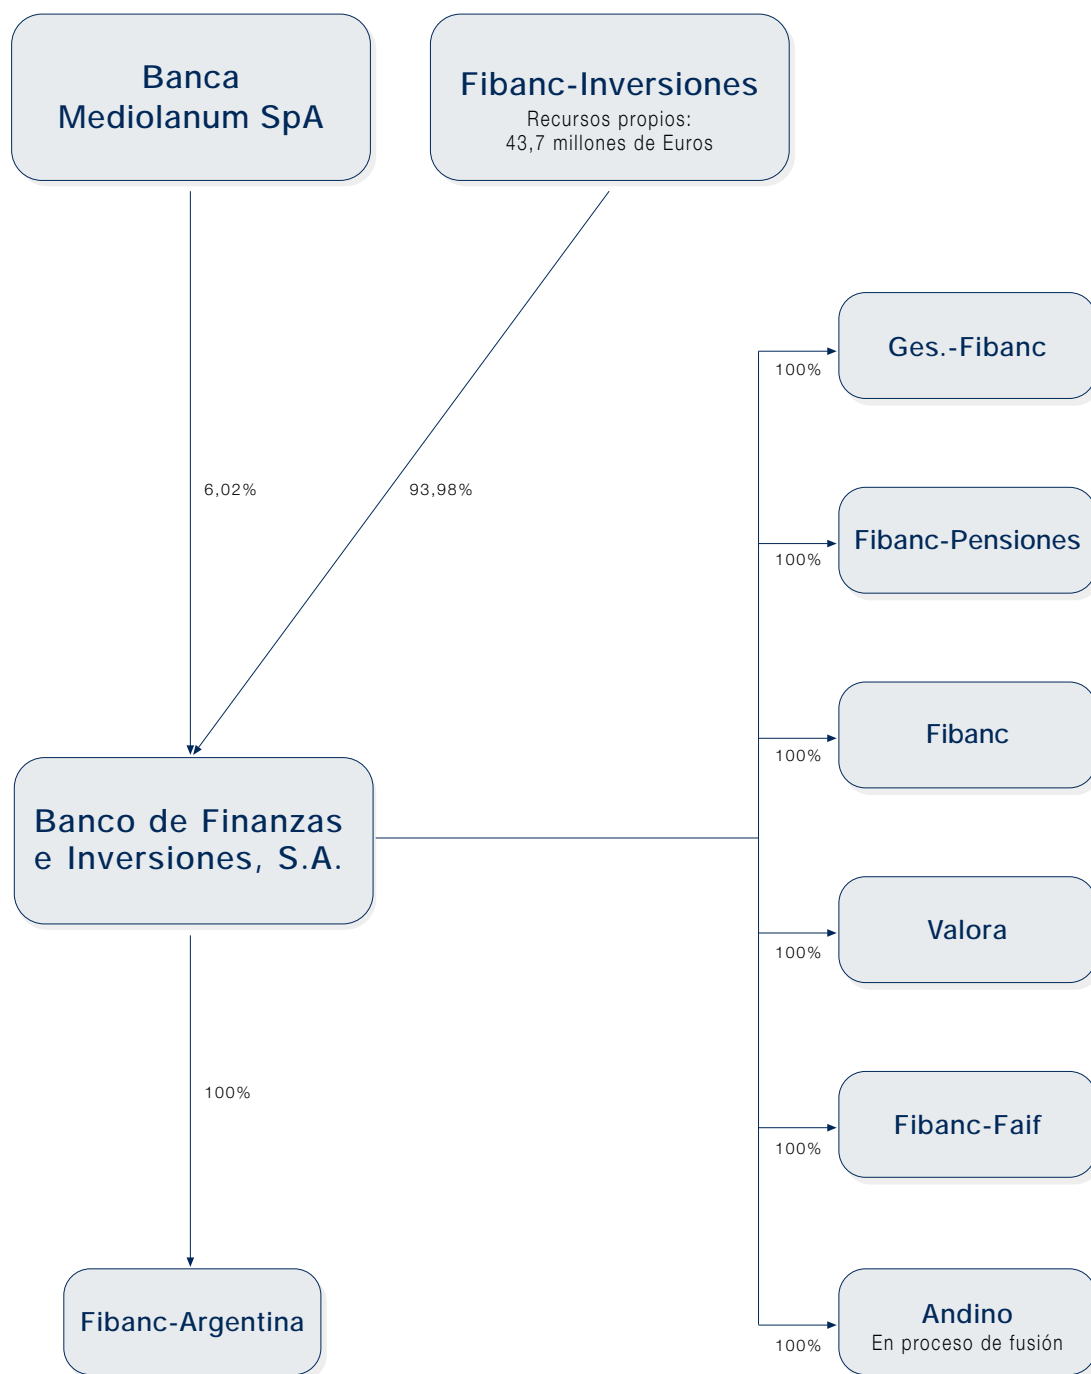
Banca Mediolanum SpA

Fibanc-Inversiones
Recursos propios:
43,7 millones de Euros

6,02%

93,98%

Ges.-Fibanc
100%

Fibanc-Pensiones
100%

Fibanc
100%

Banco de Finanzas e Inversiones, S.A.

Valora
100%

Fibanc-Faif
100%

100%

Andino
En proceso de fusión
100%

Fibanc-Argentina